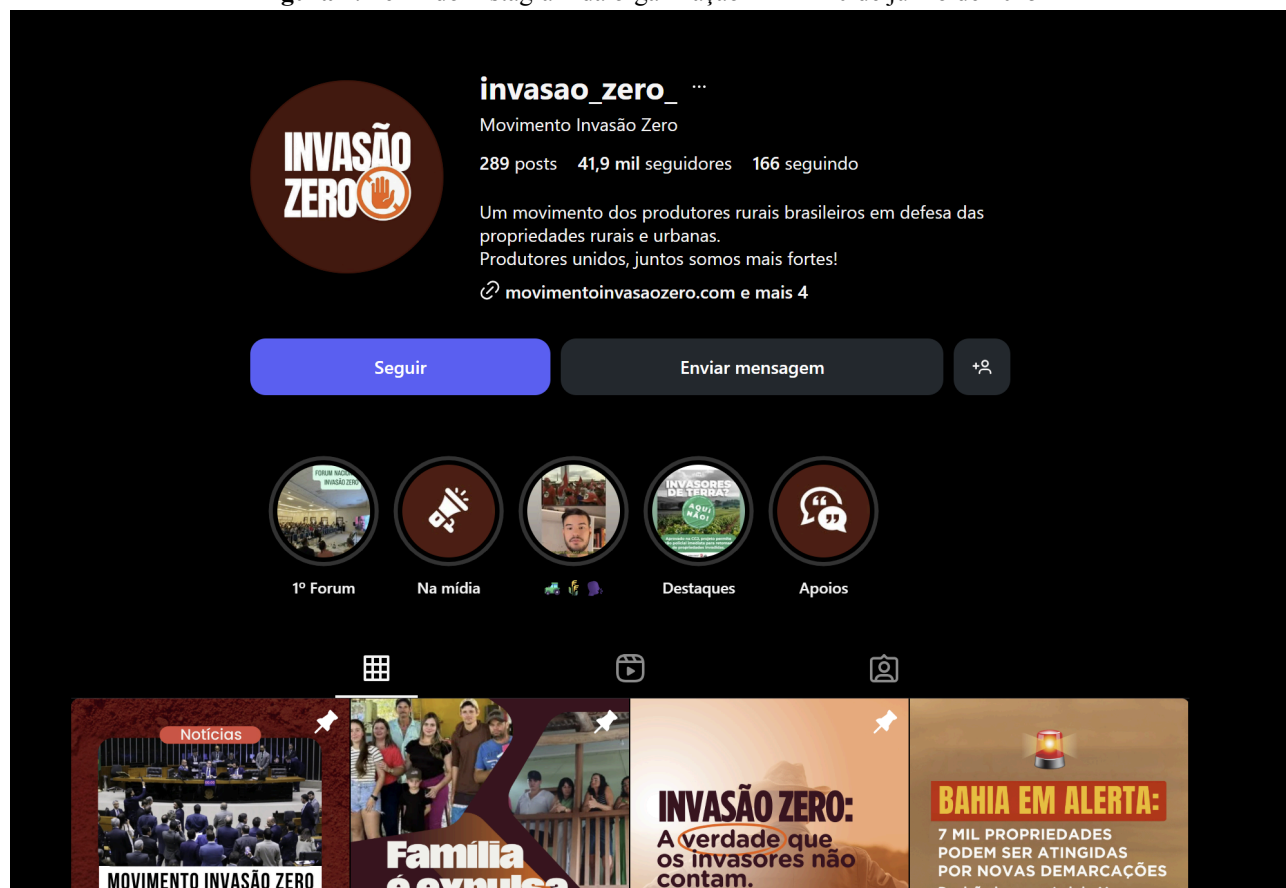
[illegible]

INVASÃO ZERO

invasao_zero_ ···

Movimento Invasão Zero

289 posts 41,9 mil seguidores 166 seguindo

Um movimento dos produtores rurais brasileiros em defesa das propriedades rurais e urbanas.
Produtores unidos, juntos somos mais fortes!

movimentoinvasaozero.com e mais 4

Seguir

Enviar mensagem

FORUM NACIONAL INVASÃO ZERO

INVASORES DE TERRA? AQUI NÃO!

1º Forum

Na mídia

🚜 🌾 🟣

Destaques

Apoios

Notícias

MOVIMENTO INVASÃO ZERO

Família é expulsa

INVASÃO ZERO: A verdade que os invasores não contam.

BAHIA EM ALERTA: 7 MIL PROPRIEDADES PODEM SER ATINGIDAS POR NOVAS DEMARCAÇÕES